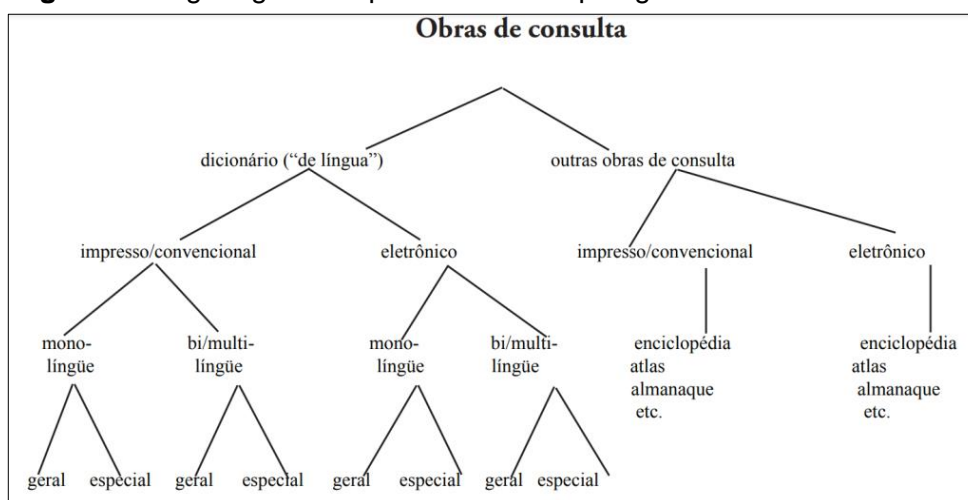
Obras de consulta

dicionário ("de língua")

outras obras de consulta

impresso/convencional

eletrônico

impresso/convencional

eletrônico

monolíngüe

bi/multilíngüe

monolíngüe

bi/multilíngüe

enciclopédia
atlas
almanaque
etc.

enciclopédia
atlas
almanaque
etc.

geral especial geral especial geral especial geral especial